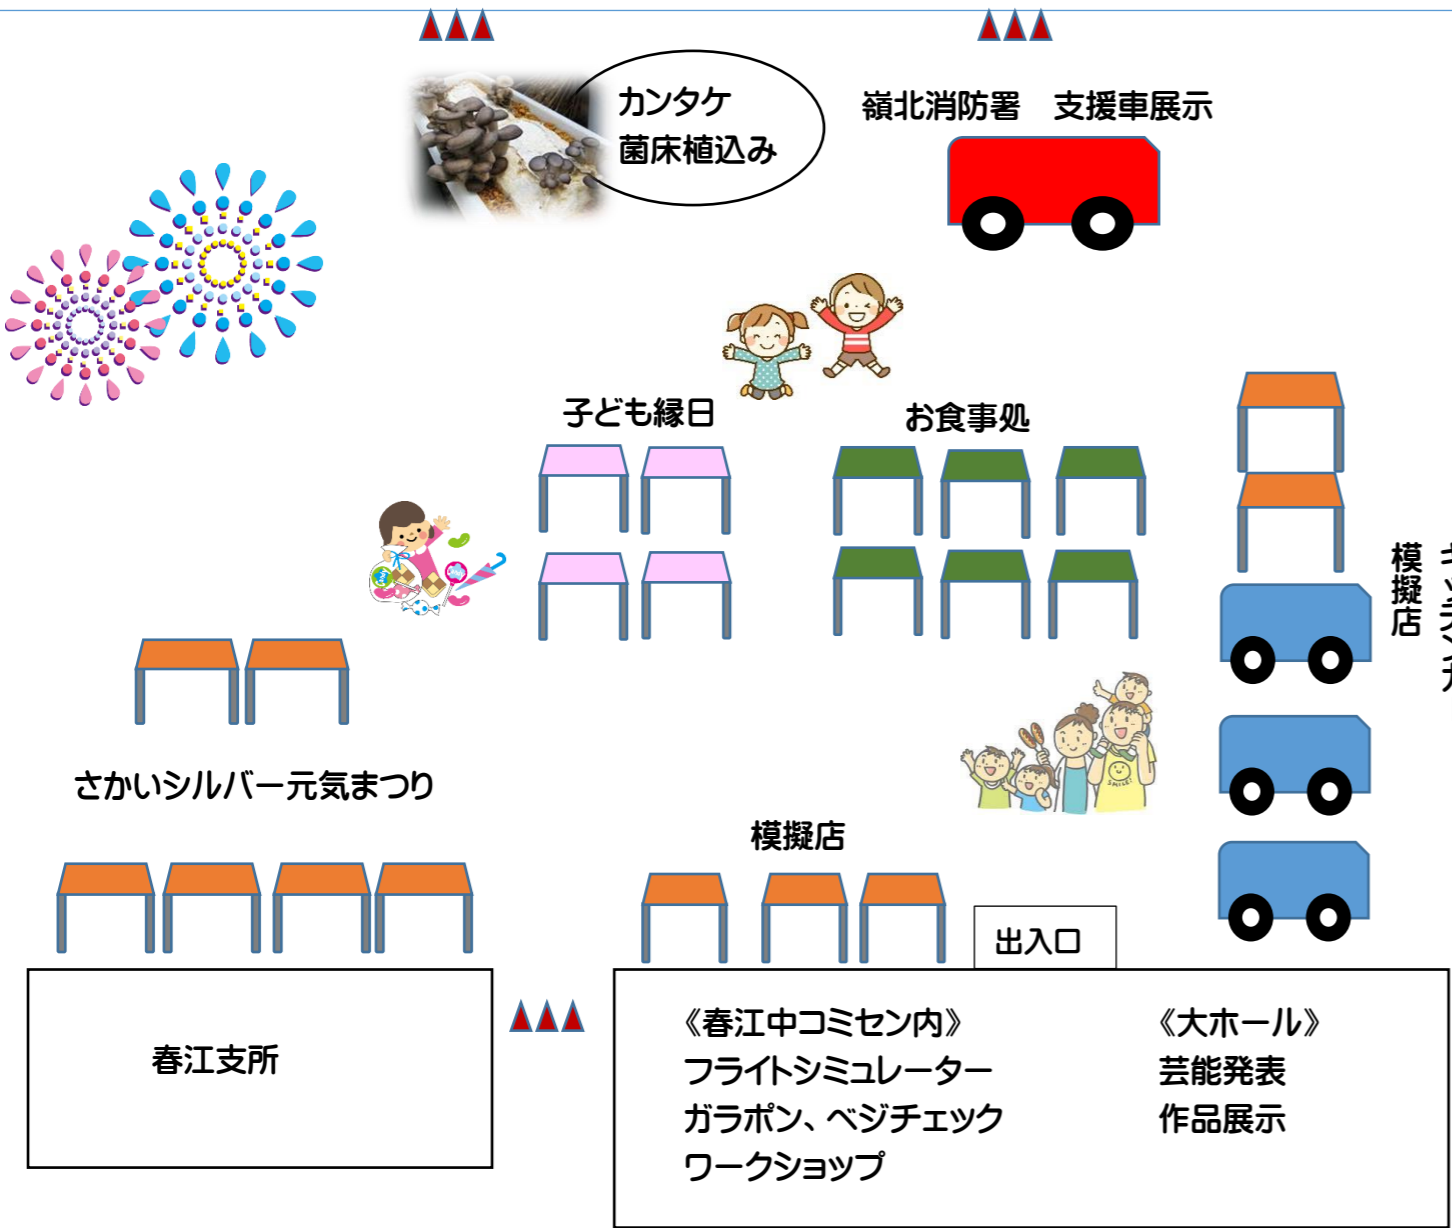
カンタケ
菌床植込み

嶺北消防署　支援車展示

子ども縁日

お食事処

模擬店

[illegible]

さかいシルバー元気まつり

模擬店

出入口

春江支所

《春江中コミセン内》
フライトシミュレーター
ガラポン、ベジチェック
ワークショップ

《大ホール》
芸能発表
作品展示